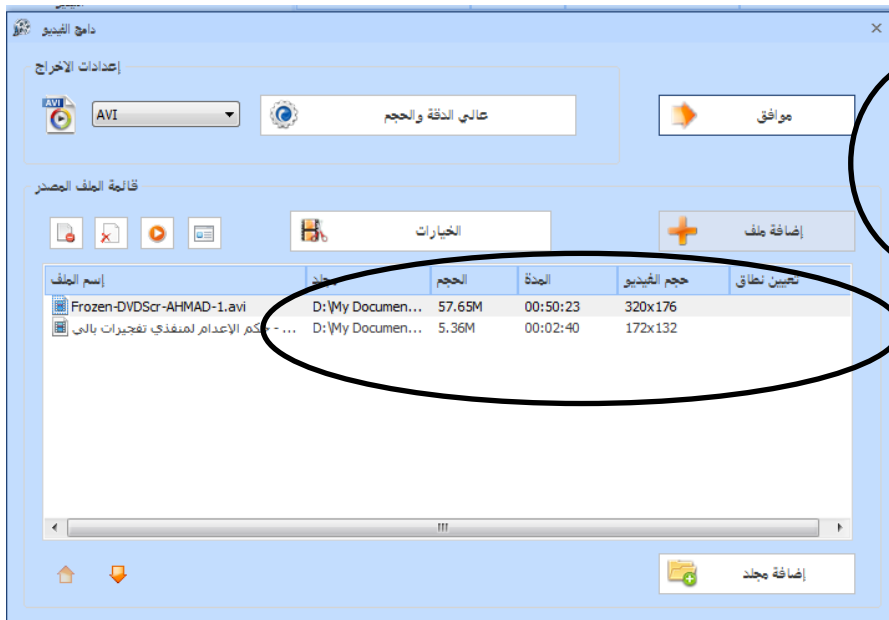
دامج الفيديو

إعدادات الاخراج

AVI

عالي الدقة والحجم

موافق

قائمة الملف المصدر

الخيارات

إضافة ملف

| إسم الملف | مجلد | الحجم | المدة | حجم الفيديو | تعيين نطاق |
|---|---|---|---|---|---|
| Frozen-DVDScr-AHMAD-1.avi | D:\My Documen... | 57.65M | 00:50:23 | 320x176 | |
| ... - حكم الإعدام لمنفذي تفجيرات بالي | D:\My Documen... | 5.36M | 00:02:40 | 172x132 | |

إضافة مجلد